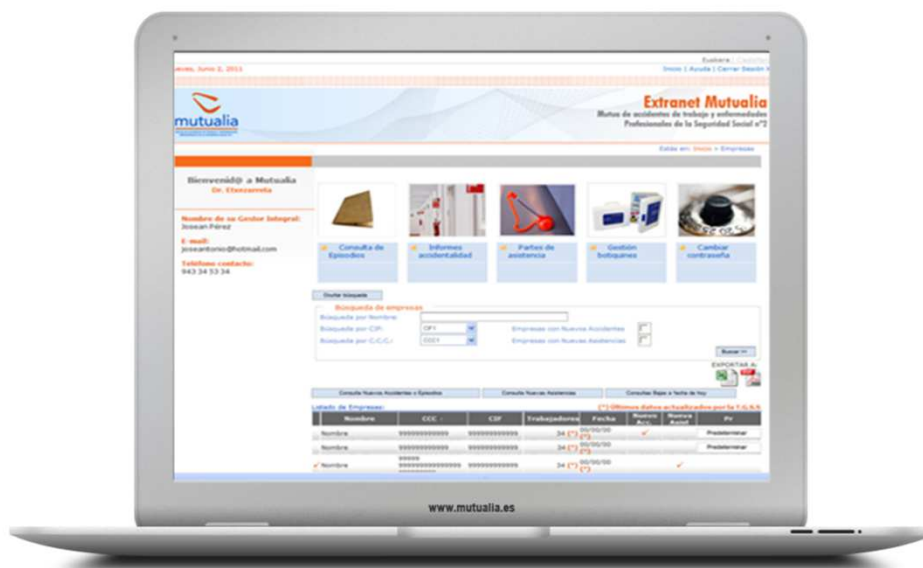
Euskara | Castellano

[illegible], Junio 2, 2011

Inicio | Ayuda | Cerrar Sesión

mutualia

Extranet Mutualia

Mutua de accidentes de trabajo y enfermedades Profesionales de la Seguridad Social nº2

Está en: Inicio > Empresas

Bienvenid@ a Mutualia
Dr. Etxezarreta

Nombre de su Gestor Integral:
Josean Pérez

E-mail:
joseantonio@hotmail.com

Teléfono contacto:
943 34 53 34

Consulta de Episodios

Informes accidentalidad

Partes de asistencia

Gestión botiquines

Cambiar contraseña

Ocultar búsqueda

Búsqueda de empresas

Búsqueda por Nombre:

Búsqueda por CIF: CIF1

Empresas con Nuevos Accidentes

Búsqueda por C.C.C.: CCC1

Empresas con Nuevas Asistencias

Buscar >>

EXPORTAR A:

Consulta Nuevos Accidentes y Episodios

Consulta Nuevas Asistencias

Consultas Bajas a fecha de hoy

Listado de Empresas:

(*) Últimos datos actualizados por la T.G.S.S

| Nombre | CCC | CIF | Trabajadores | Fecha | Nuevo Acc. | Nueva Asist. | PV |
|---|---|---|---|---|---|---|---|
| Nombre | 999999999999 | 999999999999 | 34 (*) | 00/00/00 (*) | ✓ | | Predeterminar |
| Nombre | 999999999999 | 999999999999 | 34 (*) | 00/00/00 (*) | | | Predeterminar |
| ✓ Nombre | 99999 999999999999 | 999999999999 | 34 (*) | 00/00/00 (*) | | ✓ | |

www.mutualia.es